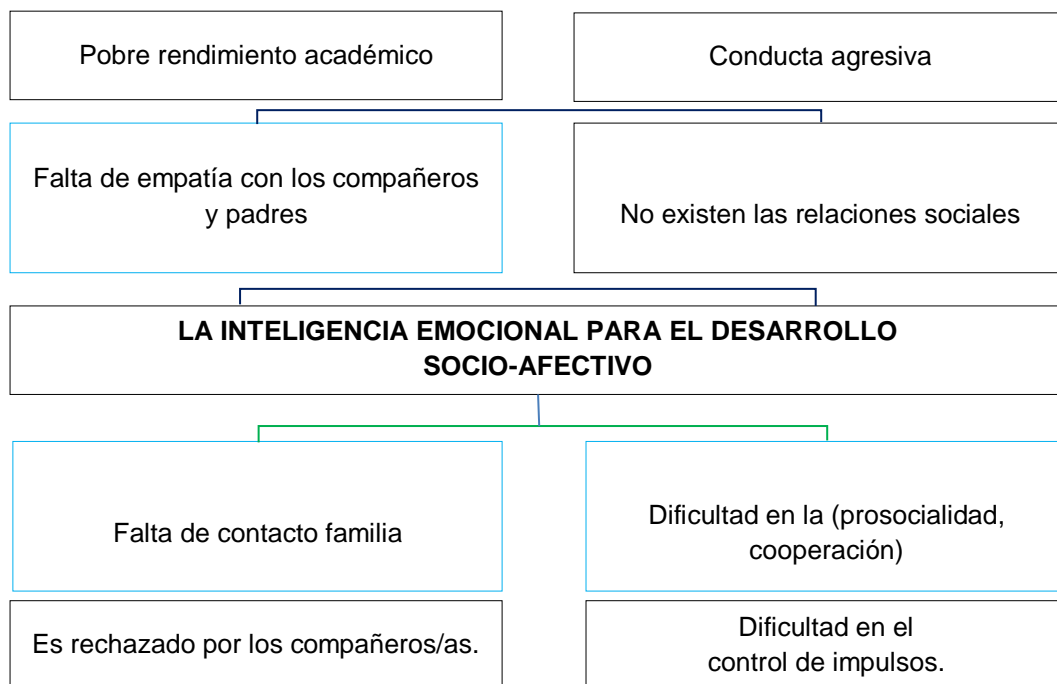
Pobre rendimiento académico

Conducta agresiva

Falta de empatía con los compañeros y padres

No existen las relaciones sociales

LA INTELIGENCIA EMOCIONAL PARA EL DESARROLLO SOCIO-AFECTIVO

Falta de contacto familia

Dificultad en la (prosocialidad, cooperación)

Es rechazado por los compañeros/as.

Dificultad en el control de impulsos.